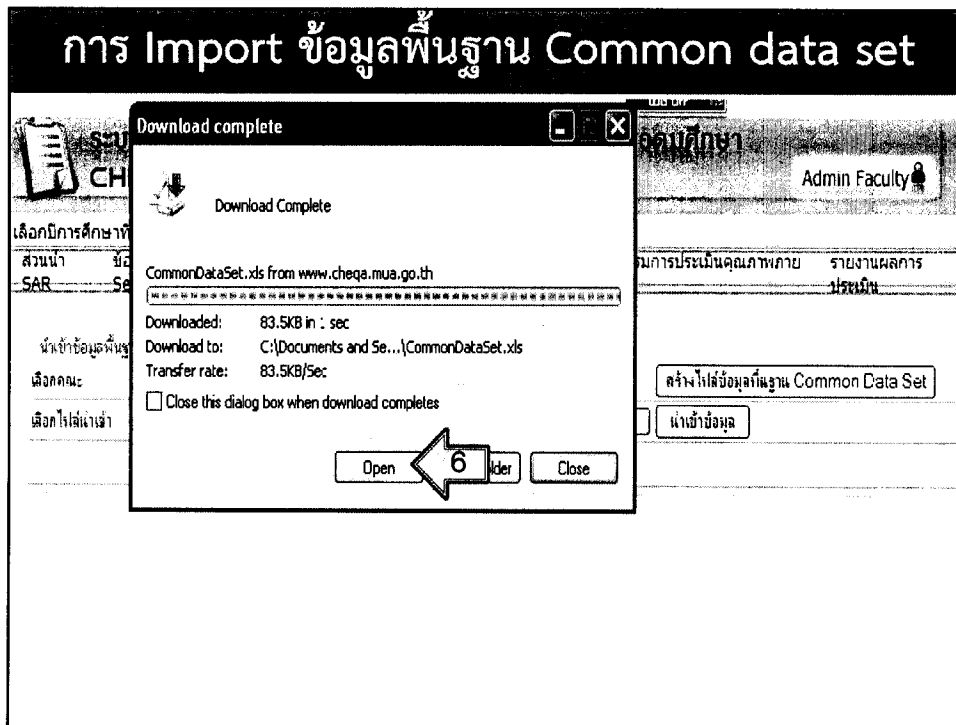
การ Import ข้อมูลพื้นฐาน Common data set

ระบ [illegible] CH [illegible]

อุดมศึกษา

Admin Faculty

เลือกปีการศึกษาที่

ส่วนนำ SAR

ข้อ Se

รมการประเมินคุณภาพภาย

รายงานผลการประเมิน

นำเข้าข้อมูลพื้นฐ

เลือกคณะ

เลือกไฟล์นำเข้า

สร้างไฟล์ข้อมูลพื้นฐาน Common Data Set

นำเข้าข้อมูล

Download complete

Download Complete

CommonDataSet.xls from www.cheqa.mua.go.th

Downloaded: 83.5KB in : sec

Download to: C:\Documents and Se...\CommonDataSet.xls

Transfer rate: 83.5KB/Sec

Close this dialog box when download completes

Open

6

lder

Close